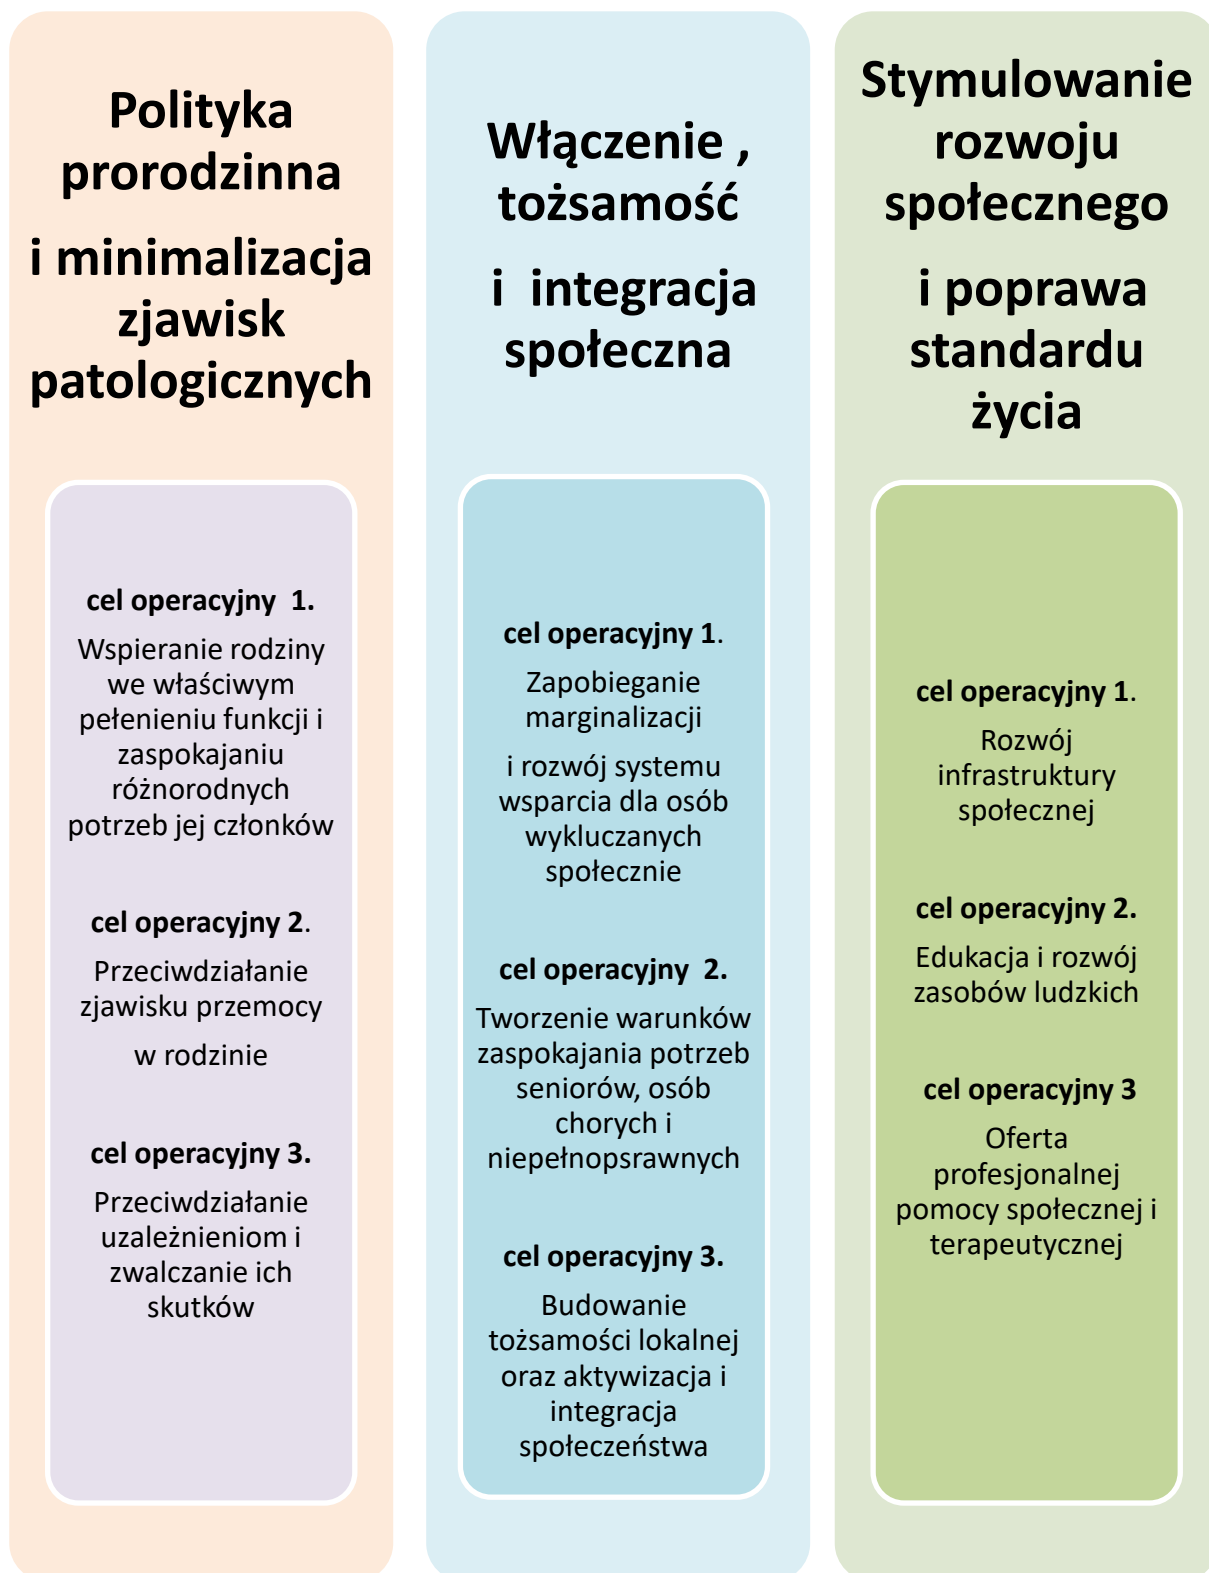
Polityka prorodzinna

i minimalizacja zjawisk patologicznych

cel operacyjny 1.

Wspieranie rodziny we właściwym pełenieniu funkcji i zaspokajaniu różnorodnych potrzeb jej członków

cel operacyjny 2.

Przeciwdziałanie zjawisku przemocy

w rodzinie

cel operacyjny 3.

Przeciwdziałanie uzależnieniom i zwalczanie ich skutków

Włączenie , tożsamość

i integracja społeczna

cel operacyjny 1.

Zapobieganie marginalizacji

i rozwój systemu wsparcia dla osób wykluczanych społecznie

cel operacyjny 2.

Tworzenie warunków zaspokajania potrzeb seniorów, osób chorych i niepełnopsrawnych

cel operacyjny 3.

Budowanie tożsamości lokalnej oraz aktywizacja i integracja społeczeństwa

Stymulowanie rozwoju społecznego

i poprawa standardu życia

cel operacyjny 1.

Rozwój infrastruktury społecznej

cel operacyjny 2.

Edukacja i rozwój zasobów ludzkich

cel operacyjny 3

Oferta profesjonalnej pomocy społecznej i terapeutycznej